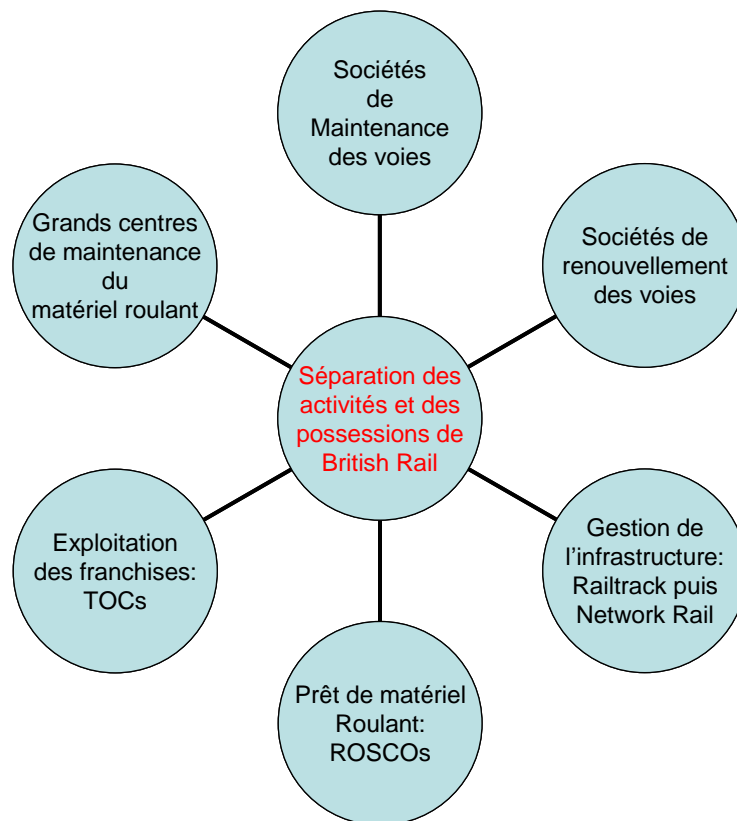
Séparation des activités et des possessions de British Rail

Sociétés de Maintenance des voies

Sociétés de renouvellement des voies

Gestion de l'infrastructure: Railtrack puis Network Rail

Prêt de matériel Roulant: ROSCOs

Exploitation des franchises: TOCs

Grands centres de maintenance du matériel roulant